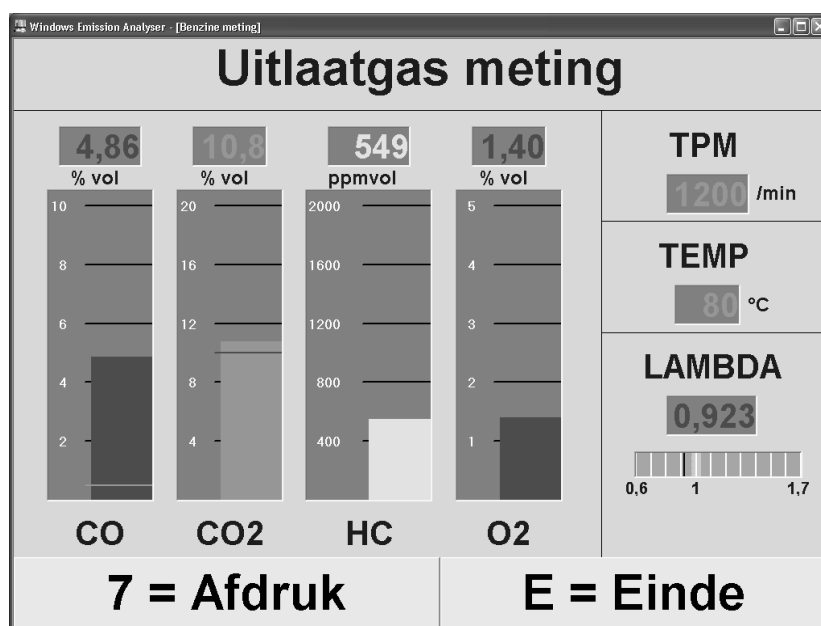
Windows Emission Analyser - [Benzine meting]

Uitlaatgas meting

4,86
% vol
10
8
6
4
2
CO

10,8
% vol
20
16
12
8
4
CO2

549
ppmvol
2000
1600
1200
800
400
HC

1,40
% vol
5
4
3
2
1
O2

TPM
1200 /min

TEMP
80 °C

LAMBDA
0,923
0,6 1 1,7

7 = Afdruk

E = Einde